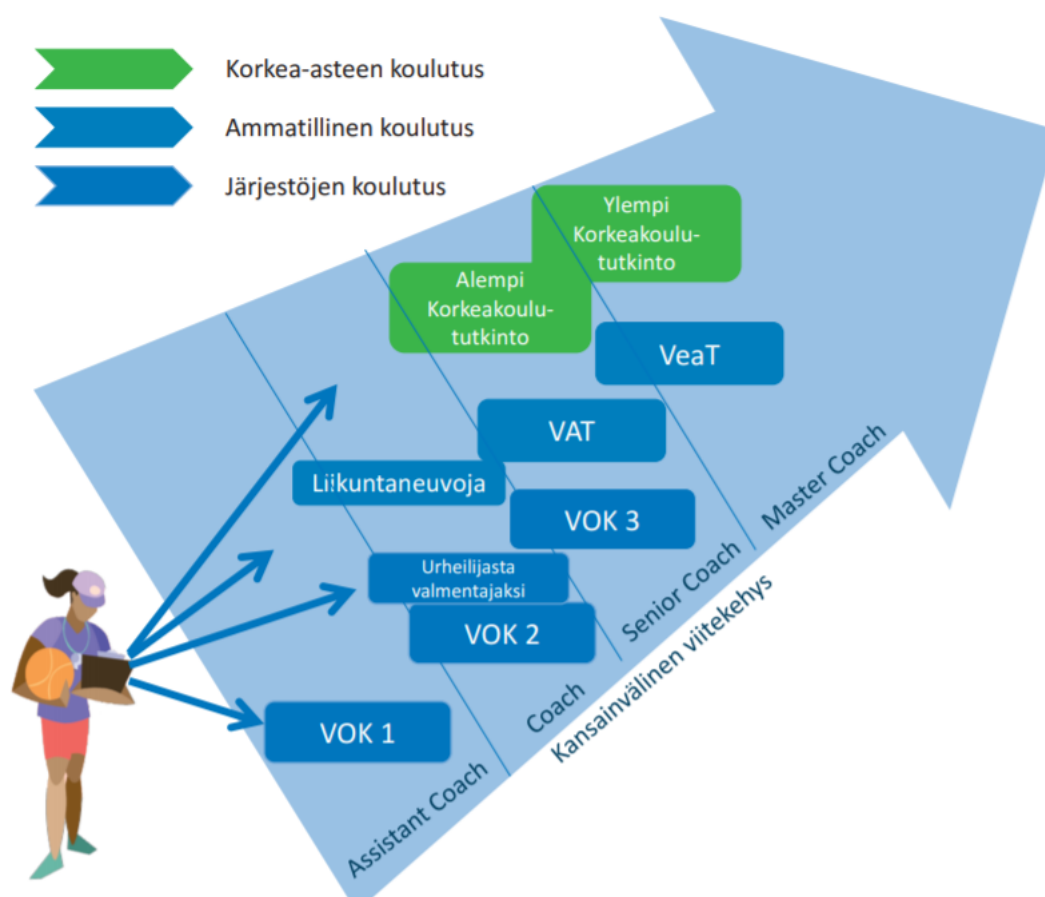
Korkea-asteen koulutus

Ammatillinen koulutus

Järjestöjen koulutus

Ylempi Korkeakoulututkinto

Alempi Korkeakoulututkinto

VeaT

VAT

Liikuntaneuvoja

VOK 3

Urheilijasta valmentajaksi

VOK 2

VOK 1

Master Coach

Senior Coach

Coach

Assistant Coach

Kansainvälinen viitekehys